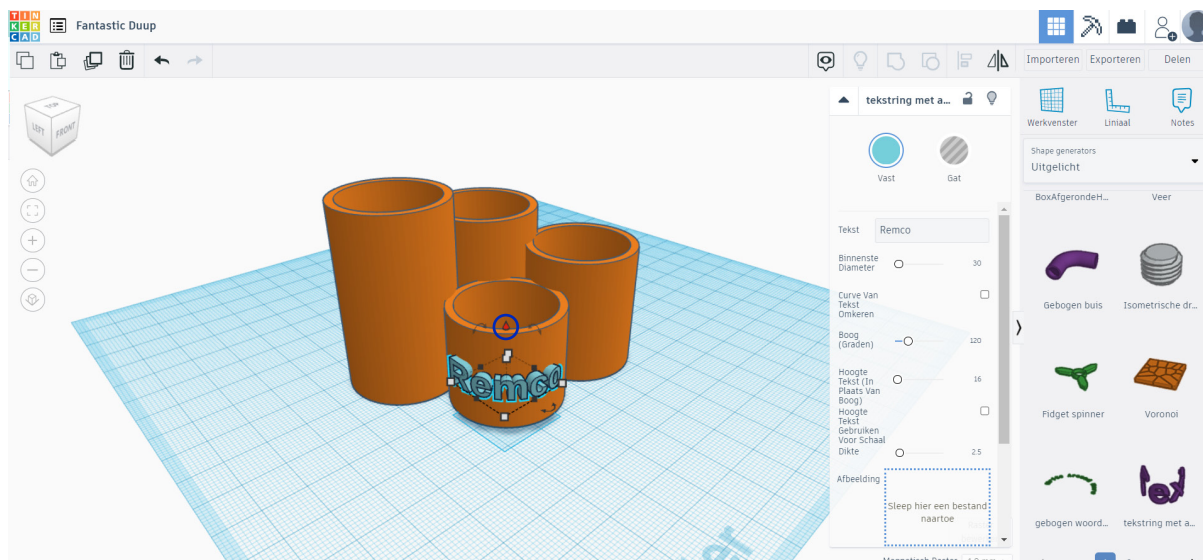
TIN KER CAD
Fantastic Duup

Importeren
Exporteren
Delen

TOP
LEFT
FRONT

Remco

tekstring met a...

Vast
Gat

Tekst
Remco

Binnenste Diameter
30

Curve Van Tekst Omkeren

Boog (Graden)
120

Hoogte Tekst (In Plaats Van Boog)
16

Hoogte Tekst Gebruiken Voor Schaal

Dikte
2.5

Afbeelding
Sleep hier een bestand naartoe

Werkvenster
Liniaal
Notes

Shape generators
Uitgelicht

BoxAfgerondeH...
Veer
Gebogen buis
Isometrische dr...
Fidget spinner
Voronoi
gebogen woord...
tekstring met a...